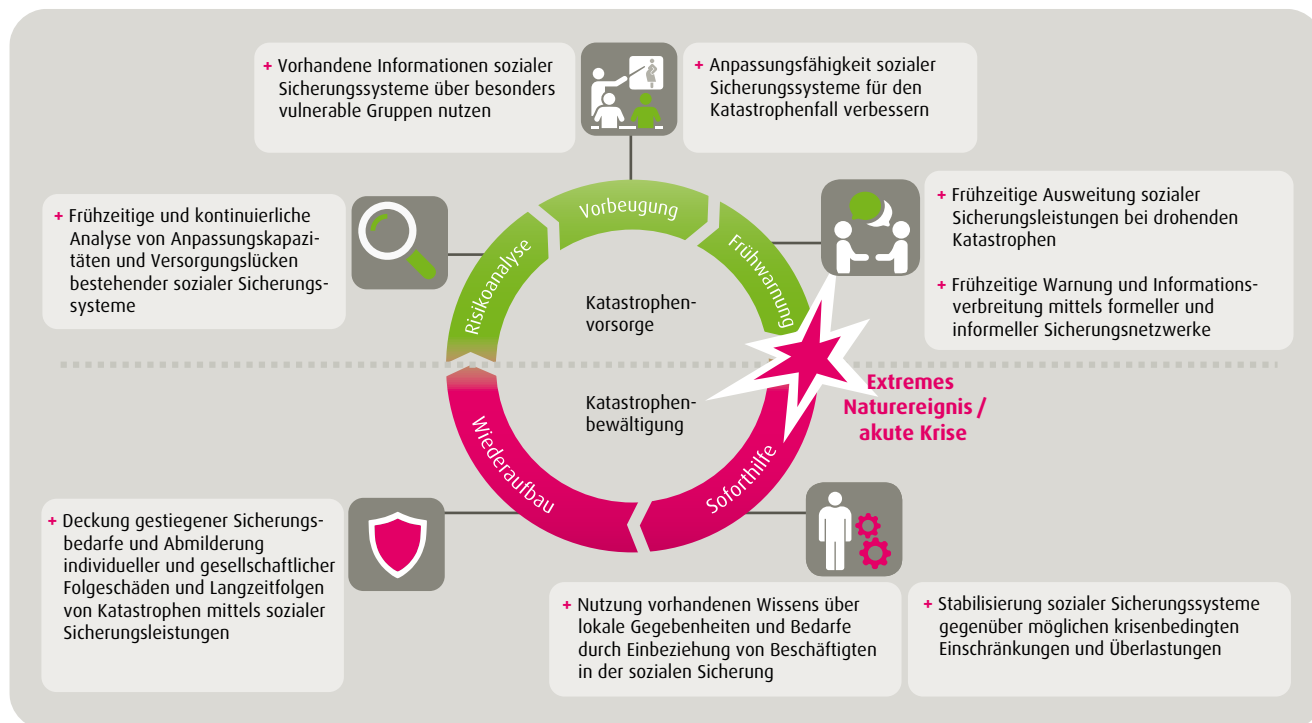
+ Vorhandene Informationen sozialer Sicherungssysteme über besonders vulnerable Gruppen nutzen

+ Anpassungsfähigkeit sozialer Sicherungssysteme für den Katastrophenfall verbessern

+ Frühzeitige und kontinuierliche Analyse von Anpassungskapazitäten und Versorgungslücken bestehender sozialer Sicherungssysteme

Vorbeugung

Risikoanalyse

Frühwarnung

Katastrophenvorsorge

+ Frühzeitige Ausweitung sozialer Sicherungsleistungen bei drohenden Katastrophen

+ Frühzeitige Warnung und Informationsverbreitung mittels formeller und informeller Sicherungsnetzwerke

Extremes Naturereignis / akute Krise

Katastrophenbewältigung

Wiederaufbau

Soforthilfe

+ Deckung gestiegener Sicherungsbedarfe und Abmilderung individueller und gesellschaftlicher Folgeschäden und Langzeitfolgen von Katastrophen mittels sozialer Sicherungsleistungen

+ Nutzung vorhandenen Wissens über lokale Gegebenheiten und Bedarfe durch Einbeziehung von Beschäftigten in der sozialen Sicherung

+ Stabilisierung sozialer Sicherungssysteme gegenüber möglichen krisenbedingten Einschränkungen und Überlastungen